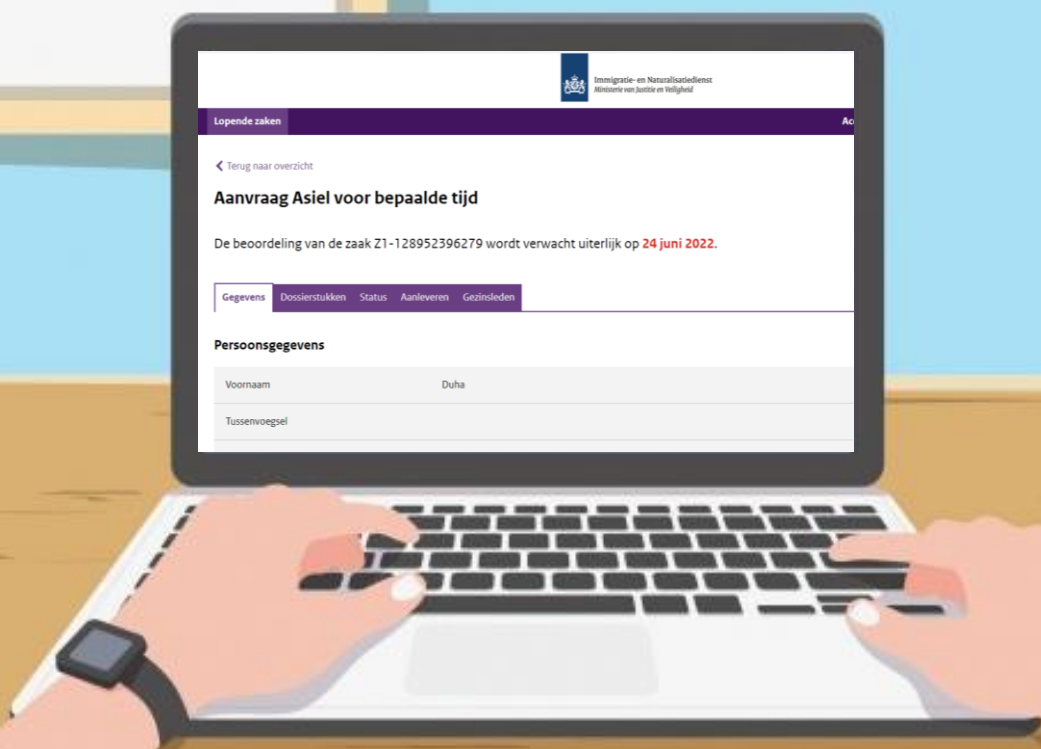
Immigratie- en Naturalisatiedienst
Ministerie van Justitie en Veiligheid

Lopende zaken

Ac

Terug naar overzicht

Aanvraag Asiel voor bepaalde tijd

De beoordeling van de zaak Z1-128952396279 wordt verwacht uiterlijk op 24 juni 2022.

Gegevens | Dossierstukken | Status | Aanleveren | Gezinsleden

Persoonsgegevens

| Voornaam | Duha |
|---|---|
| Tussenvoegsel | |